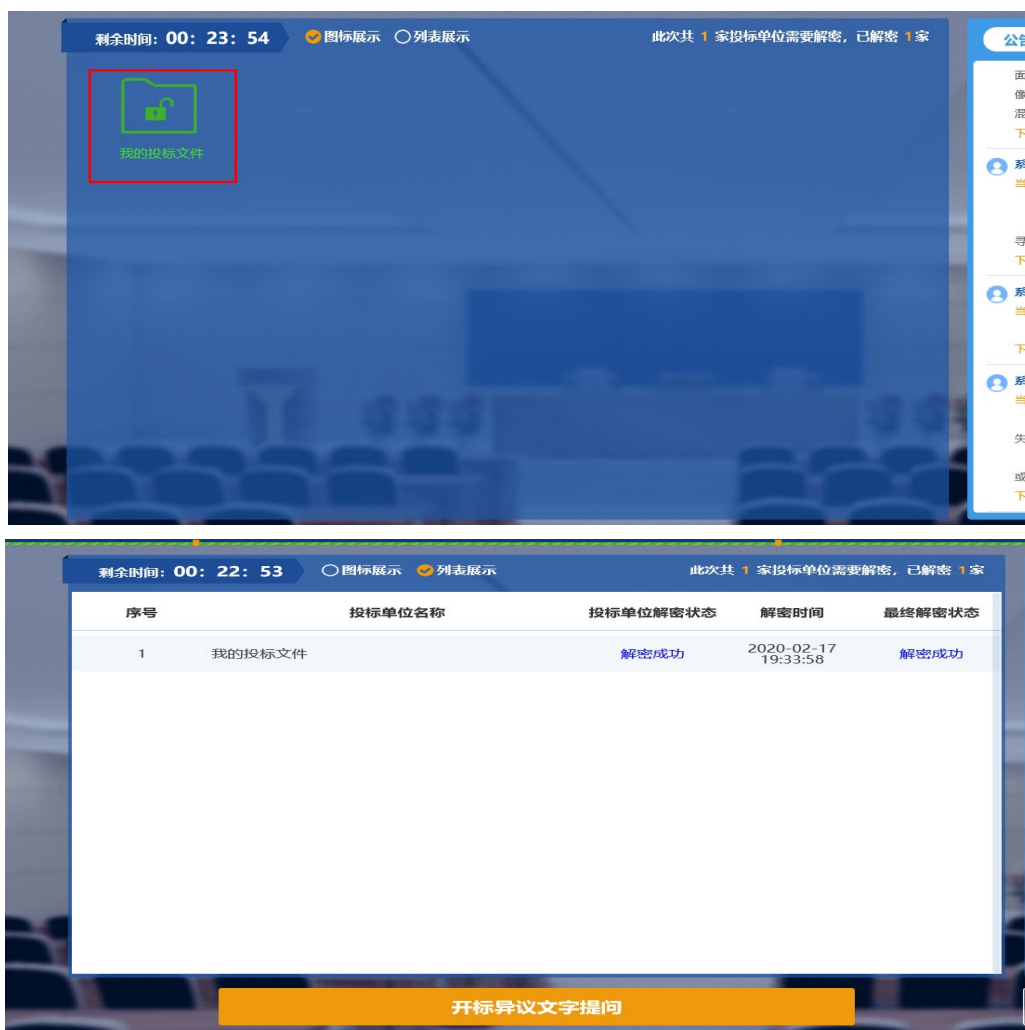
剩余时间：00：23：54

图标展示 列表展示

此次共 1 家投标单位需要解密，已解密 1 家

我的投标文件

公

面
像
混
下

系
当

寻
下

系
当

下

系
当

失

或
下

剩余时间：00：22：53

图标展示 列表展示

此次共 1 家投标单位需要解密，已解密 1 家

| 序号 | 投标单位名称 | 投标单位解密状态 | 解密时间 | 最终解密状态 |
|---|---|---|---|---|
| 1 | 我的投标文件 | 解密成功 | 2020-02-17 19:33:58 | 解密成功 |

开标异议文字提问